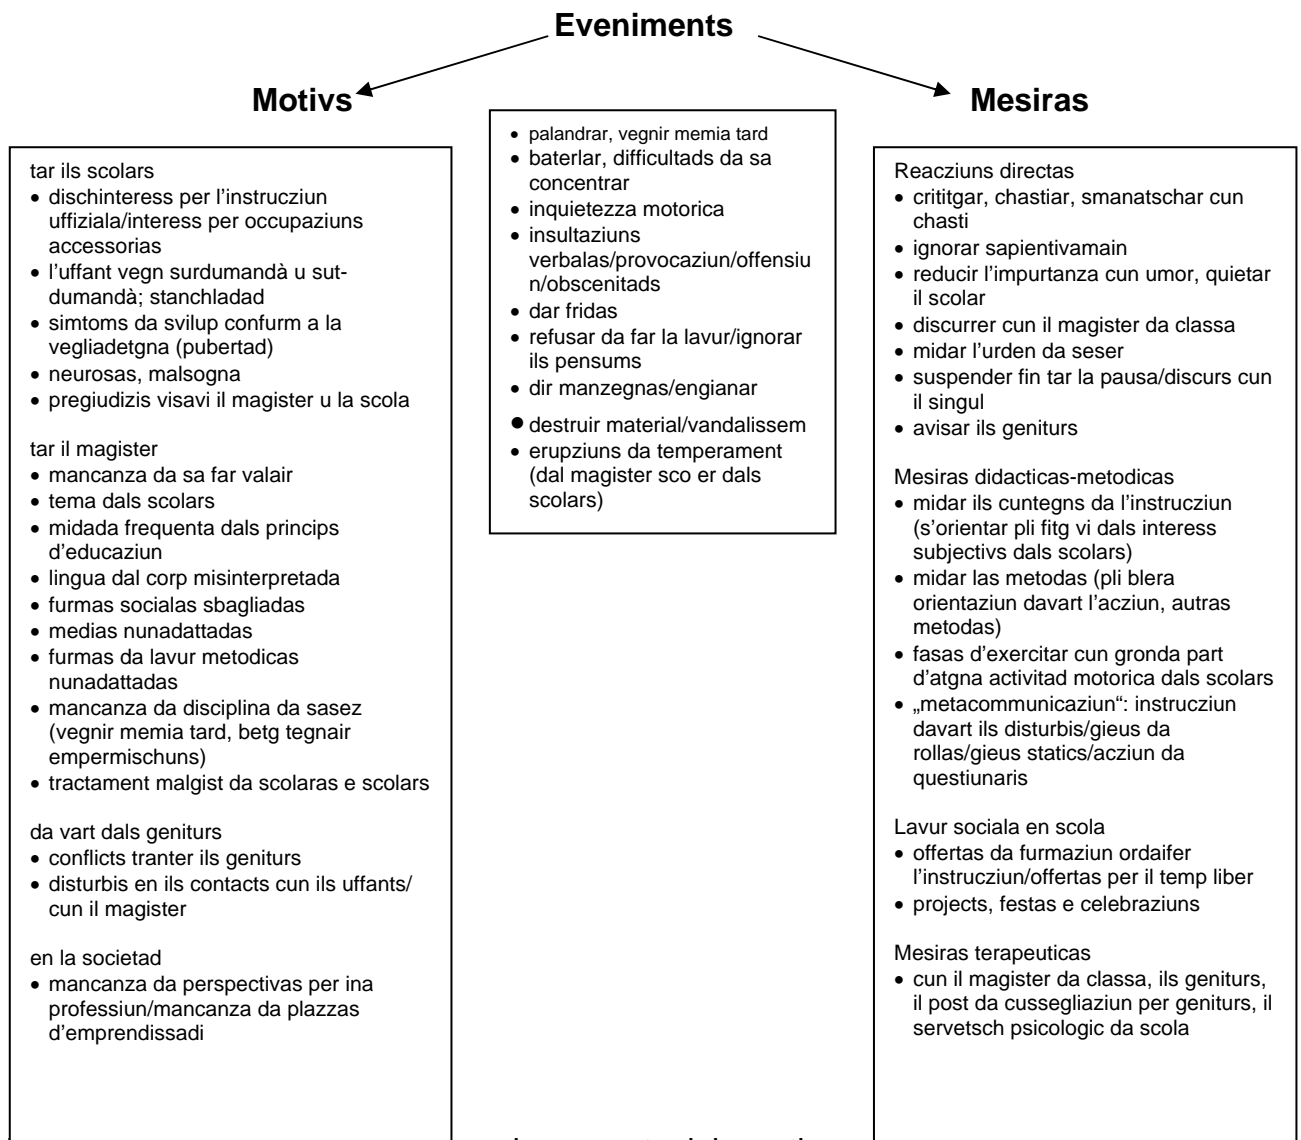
Eveniments

Motivs

Mesiras

- palandrar, vegnir memia tard
- baterlar, difficultads da sa concentrar
- inquietezza motorica
- insultaziuns verbalas/provocaziun/offensiun/obscenitads
- dar fridas
- refusar da far la lavur/ignorar ils pensums
- dir manzegnas/engianar
- destruir material/vandalissem
- erupziuns da temperament (dal magister sco er dals scolars)

tar ils scolars
- dischinteress per l'instrucziun uffiziala/interess per occupaziuns accessorias
- l'uffant vegn surdumandà u sut-dumandà; stanchladad
- simtoms da svilup confurm a la vegliadetgna (pubertad)
- neurosas, malsogna
- pregiudizis visavi il magister u la scola

tar il magister
- mancanza da sa far valair
- tema dals scolars
- midada frequenta dals princips d'educaziun
- lingua dal corp misinterpretada
- furmas socialas sbagliadas
- medias nunadattadas
- furmas da lavur metodicas nunadattadas
- mancanza da disciplina da sasez (vegnir memia tard, betg tegnair empermischuns)
- tractament malgist da scolaras e scolars

da vart dals geniturs
- conflicts tranter ils geniturs
- disturbis en ils contacts cun ils uffants/ cun il magister

en la societad
- mancanza da perspectivas per ina professiun/mancanza da plazzas d'emprendissadi

Reacziuns directas
- crititgar, chastiar, smanatschar cun chasti
- ignorar sapientivamain
- reducir l'impurtanza cun umor, quietar il scolar
- discurrer cun il magister da classa
- midar l'urden da seser
- suspender fin tar la pausa/discurs cun il singul
- avisar ils geniturs

Mesiras didacticas-metodicas
- midar ils cuntegns da l'instrucziun (s'orientar pli fitg vi dals interess subjectivs dals scolars)
- midar las metodas (pli blera orientaziun davart l'acziun, autras metodas)
- fasas d'exercitar cun gronda part d'atgna activitad motorica dals scolars
- „metacommunicaziun": instrucziun davart ils disturbis/gieus da rollas/gieus statics/acziun da questiunaris

Lavur sociala en scola
- offertas da furmaziun ordaifer l'instrucziun/offertas per il temp liber
- projects, festas e celebraziuns

Mesiras terapeuticas
- cun il magister da classa, ils geniturs, il post da cussegliaziun per geniturs, il servetsch psicologic da scola

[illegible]